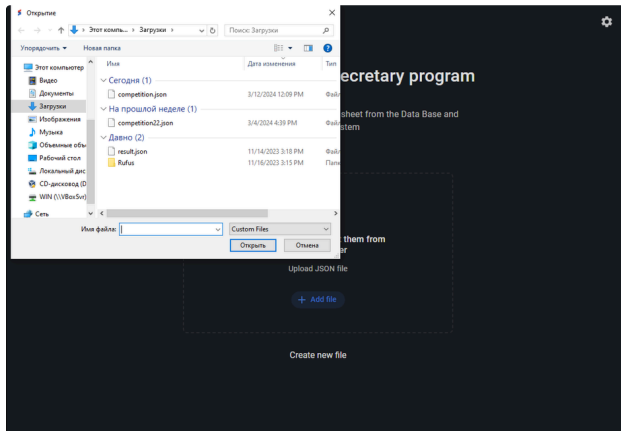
Открытие

Этот компь... › Загрузки ›

Поиск: Загрузки

Упорядочить ▾

Новая папка

Этот компьютер

Видео

Документы

Загрузки

Изображения

Музыка

Объемные объ

Рабочий стол

Локальный дис

CD-дисковод (D

WIN (\\VBoxSvr)

Сеть

Имя

Дата изменения

Тип

Сегодня (1)

competition.json

3/12/2024 12:09 PM

Файл

На прошлой неделе (1)

competition22.json

3/4/2024 4:39 PM

Файл

Давно (2)

result.json

11/14/2023 3:18 PM

Файл

Rufus

11/16/2023 3:15 PM

Папк

Имя файла:

Custom Files

Открыть

Отмена

ecretary program

sheet from the Data Base and stem

them from er

Upload JSON file

+ Add file

Create new file